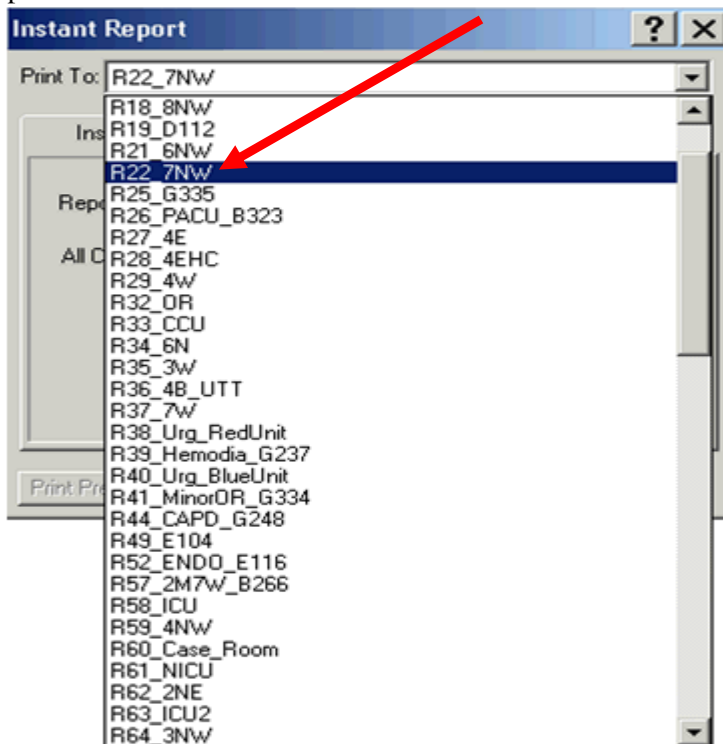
Instant Report

?

Print To: R22_7NW

Ins

Repo

All C

Print Pre

R18_8NW
R19_D112
R21_6NW
R22_7NW
R25_G335
R26_PACU_B323
R27_4E
R28_4EHC
R29_4W
R32_OR
R33_CCU
R34_6N
R35_3W
R36_4B_UTT
R37_7W
R38_Urg_RedUnit
R39_Hemodia_G237
R40_Urg_BlueUnit
R41_MinorOR_G334
R44_CAPD_G248
R49_E104
R52_ENDO_E116
R57_2M7W_B266
R58_ICU
R59_4NW
R60_Case_Room
R61_NICU
R62_2NE
R63_ICU2
R64_3NW